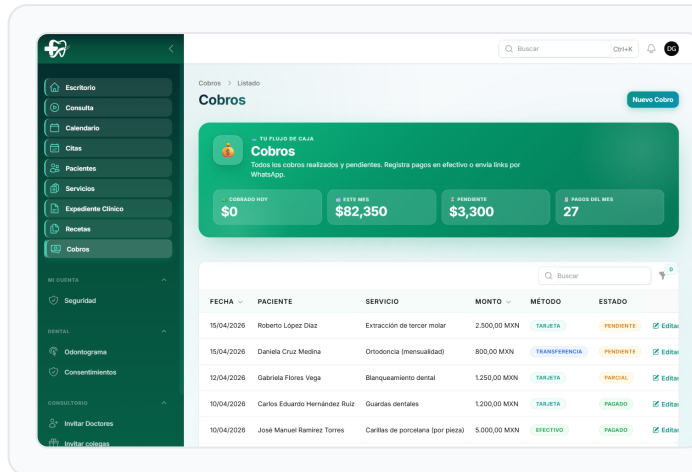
Escritorio
Consulta
Calendario
Citas
Pacientes
Servicios
Expediente Clínico
Recetas
Cobros

MI CUENTA
Seguridad

DENTAL
Odontograma
Consentimientos

CONSULTORIO
Invitar Doctores
Invitar colegas

Buscar Ctrl+K
DG

Cobros > Listado
Cobros
Nuevo Cobro

TU FLUJO DE CAJA
Cobros
Todos los cobros realizados y pendientes. Registra pagos en efectivo o envía links por WhatsApp.

| COBRADO HOY | ESTE MES | PENDIENTE | PAGOS DEL MES |
|---|---|---|---|
| $0 | $82,350 | $3,300 | 27 |

Buscar
0

| FECHA | PACIENTE | SERVICIO | MONTO | MÉTODO | ESTADO | |
|---|---|---|---|---|---|---|
| 15/04/2026 | Roberto López Díaz | Extracción de tercer molar | 2,500,00 MXN | TARJETA | PENDIENTE | Editar |
| 15/04/2026 | Daniela Cruz Medina | Ortodoncia (mensualidad) | 800,00 MXN | TRANSFERENCIA | PENDIENTE | Editar |
| 12/04/2026 | Gabriela Flores Vega | Blanqueamiento dental | 1.250,00 MXN | TARJETA | PARCIAL | Editar |
| 10/04/2026 | Carlos Eduardo Hernández Ruiz | Guardas dentales | 1.200,00 MXN | TARJETA | PAGADO | Editar |
| 10/04/2026 | José Manuel Ramírez Torres | Carillas de porcelana (por pieza) | 5.000,00 MXN | EFECTIVO | PAGADO | Editar |